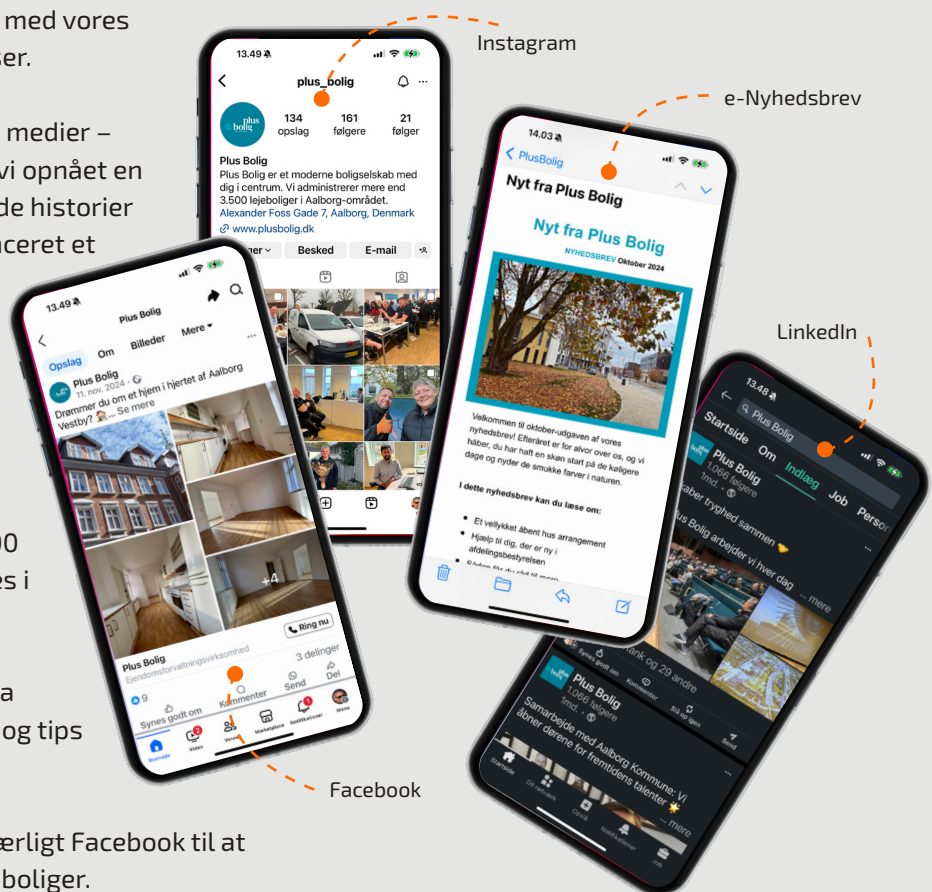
med vores
ser.

medier –
vi opnået en
de historier
nceret et

00
es i

a
og tips

ærligt Facebook til at
boliger.

Instagram

13.49

plus_bolig

134
opslag

161
følgere

21
følger

Plus Bolig
Plus Bolig er et moderne boligselskab med dig i centrum. Vi administrerer mere end 3.500 lejeboliger i Aalborg-området.
Alexander Foss Gade 7, Aalborg, Denmark
www.plusbolig.dk

Besked
E-mail

e-Nyhedsbrev

14.03

PlusBolig

Nyt fra Plus Bolig

Nyt fra Plus Bolig
NYHEDSBREV Oktober 2024

Velkommen til oktober-udgaven af vores nyhedsbrev! Efteråret er for alvor over os, og vi håber, du har haft en skøn start på de kølige dage og nyder de smukke farver i naturen.

I dette nyhedsbrev kan du læse om:

• Et vellykket åbent hus arrangement
• Hjælp til dig, der er ny i afdelingsbestyrelsen

13.49

Plus Bolig

Opslag
Om
Billeder
Mere

Plus Bolig
11. nov. 2024
Drømmer du om et hjem i hjertet af Aalborg Vestby? ... Se mere

+4

Ring nu

Plus Bolig
Ejendomsforvaltningsvirksomhed

3 delinger

9

Synes godt om
Kommenter
Send
Del

Startside
Video
Venner
Marketplace
Notifikationer
Menu

Facebook

LinkedIn

13.48

Plus Bolig

Startside
Om
Indlæg
Job
Perso

Plus Bolig
1.066 følgere
1md.

...kaber tryghed sammen

Plus Bolig arbejder vi hver dag ... mere

...ank og 29 andre

Synes godt om
Kommenter
Slå op igen
Send

Plus Bolig
1.066 følgere
1md.

Samarbejde med Aalborg Kommune: Vi åbner dørene for fremtidens talenter ... mere

Startside
Dit netværk
Opslå
Notifikationer
Job